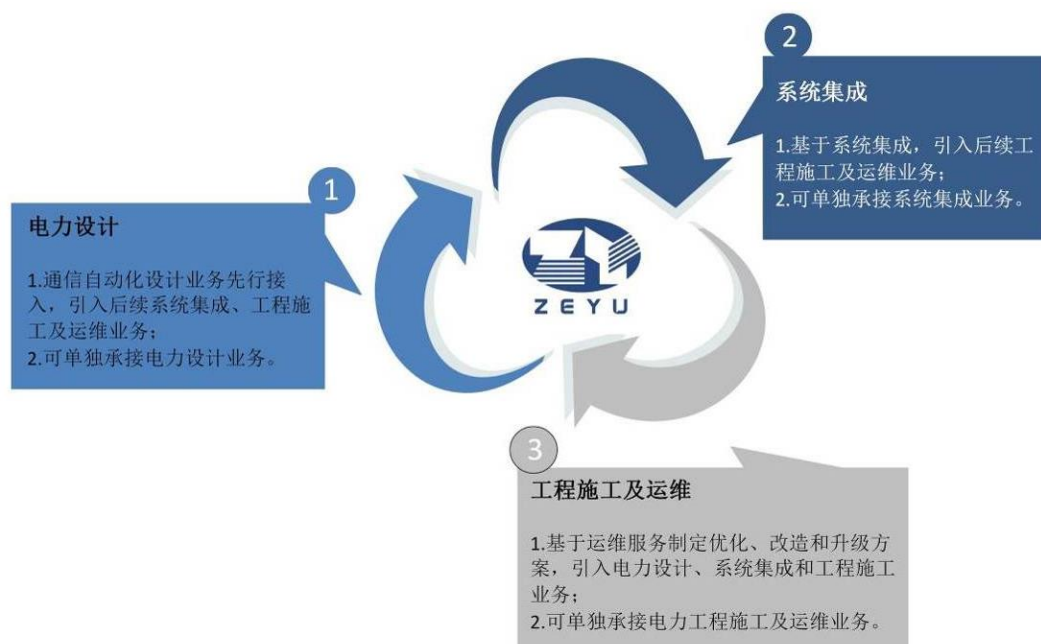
2

系统集成

1.基于系统集成，引入后续工程施工及运维业务；
2.可单独承接系统集成业务。

1

电力设计

1.通信自动化设计业务先行接入，引入后续系统集成、工程施工及运维业务；
2.可单独承接电力设计业务。

ZEYU

3

工程施工及运维

1.基于运维服务制定优化、改造和升级方案，引入电力设计、系统集成和工程施工业务；
2.可单独承接电力工程施工及运维业务。